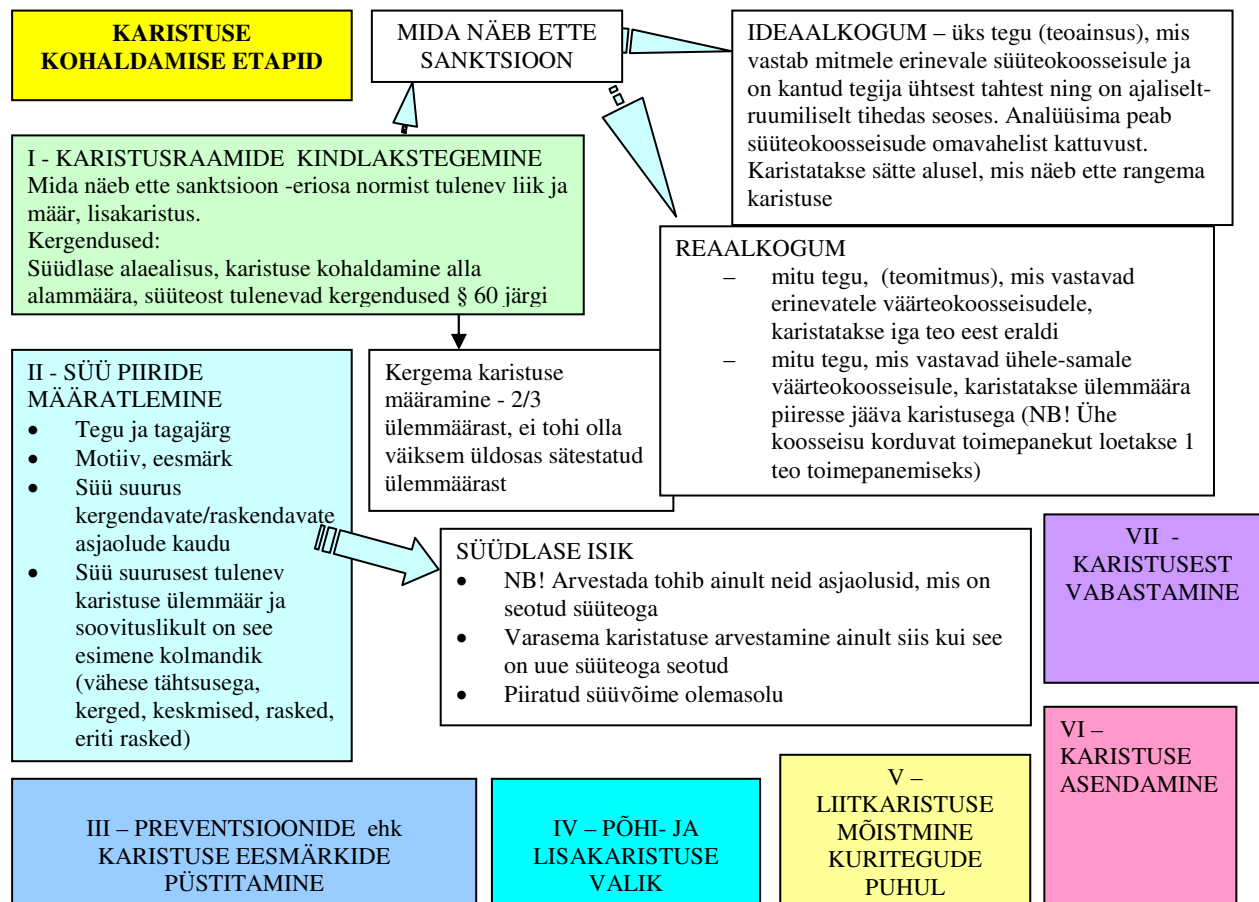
KARISTUSE KOHALDAMISE ETAPID

MIDA NÄEB ETTE SANKTSIOON

IDEAALKOGUM – üks tegu (teoainsus), mis vastab mitmele erinevale süüteokoosseisule ja on kantud tegija ühtsest tahtest ning on ajaliselt-ruumiliselt tihedas seoses. Analüüsima peab süüteokoosseisude omavahelist kattuvust. Karistatakse sätte alusel, mis näeb ette rangema karistuse

I - KARISTUSRAAMIDE KINDLAKSTEGEMINE
Mida näeb ette sanktsioon -eriosa normist tulenev liik ja määr, lisakaristus.
Kergendused:
Süüdlase alaealisus, karistuse kohaldamine alla alammäära, süüteost tulenevad kergendused § 60 järgi

REAALKOGUM
– mitu tegu, (teomitmus), mis vastavad erinevatele väärteokoosseisudele, karistatakse iga teo eest eraldi
– mitu tegu, mis vastavad ühele-samale väärteokoosseisule, karistatakse ülemmäära piiresse jääva karistusega (NB! Ühe koosseisu korduvat toimepanekut loetakse 1 teo toimepanemiseks)

II - SÜÜ PIIRIDE MÄÄRATLEMINE
• Tegu ja tagajärg
• Motiiv, eesmärk
• Süü suurus kergendavate/raskendavate asjaolude kaudu
• Süü suurusest tulenev karistuse ülemmäär ja soovituslikult on see esimene kolmandik (vähese tähtsusega, kerged, keskmised, rasked, eriti rasked)

Kergema karistuse määramine - 2/3 ülemmäärast, ei tohi olla väiksem üldosas sätestatud ülemmäärast

SÜÜDLASE ISIK
• NB! Arvestada tohib ainult neid asjaolusid, mis on seotud süüteoga
• Varasema karistatuse arvestamine ainult siis kui see on uue süüteoga seotud
• Piiratud süüvõime olemasolu

VII - KARISTUSEST VABASTAMINE

VI – KARISTUSE ASENDAMINE

III – PREVENTSIOONIDE ehk KARISTUSE EESMÄRKIDE PÜSTITAMINE

IV – PÕHI- JA LISAKARISTUSE VALIK

V – LIITKARISTUSE MÕISTMINE KURITEGUDE PUHUL